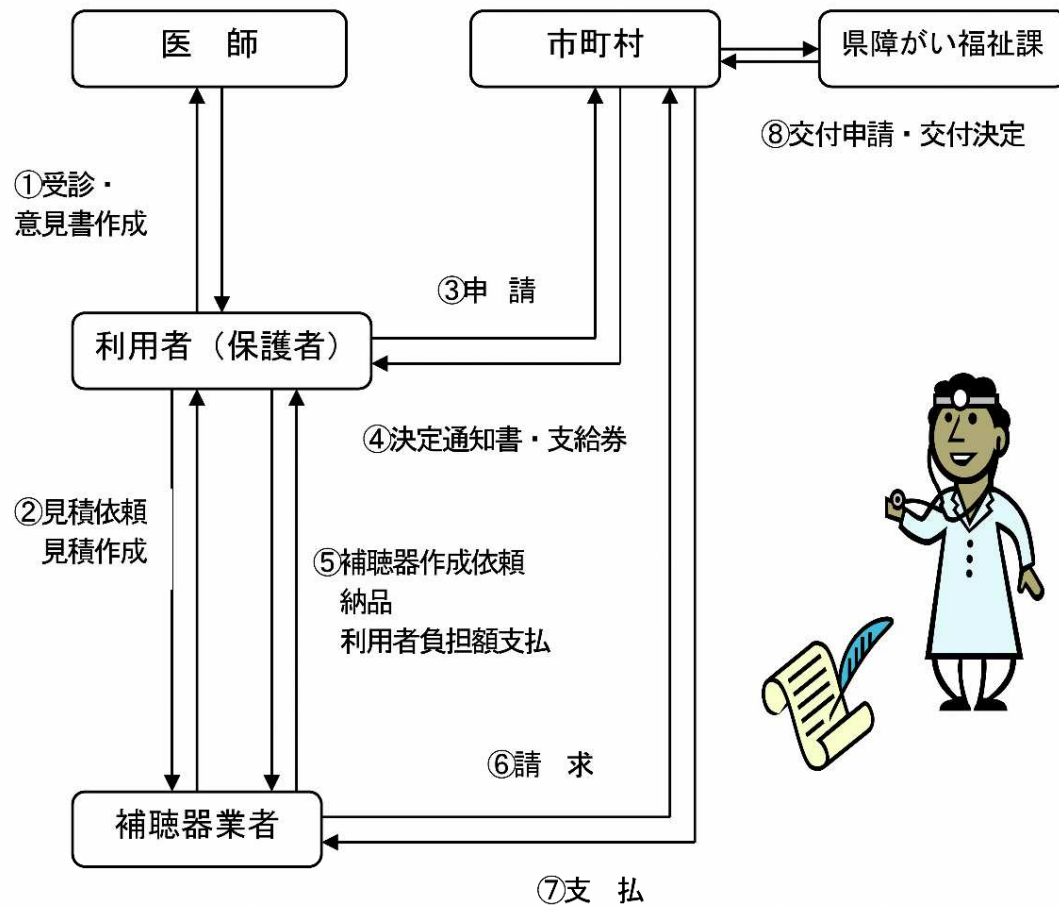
医　師

市町村

県障がい福祉課

⑧交付申請・交付決定

①受診・
意見書作成

③申　請

利用者（保護者）

④決定通知書・支給券

②見積依頼
見積作成

⑤補聴器作成依頼
納品
利用者負担額支払

⑥請　求

補聴器業者

⑦支　払